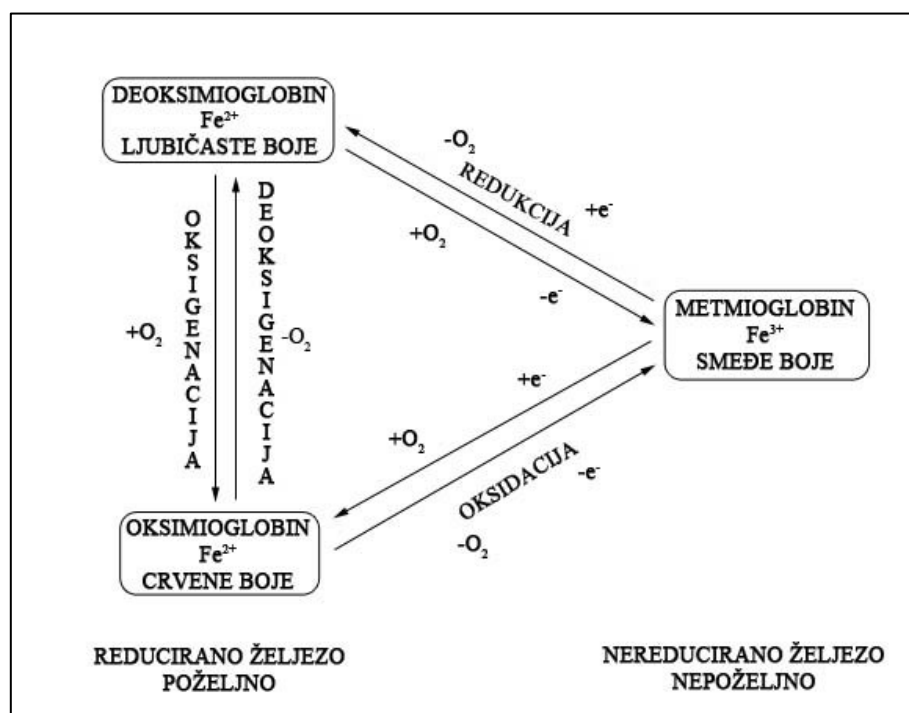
DEOKSIMIOGLOBIN
$Fe^{2+}$
LJUBIČASTE BOJE

$-O_2$

REDUKCIJA

$+e^-$

$+O_2$

$-e^-$

OKSIGENACIJA

$+O_2$

DEOKSIGENACIJA

$-O_2$

METMIOGLOBIN
$Fe^{3+}$
SMEĐE BOJE

$+e^-$

$+O_2$

OKSIDACIJA

$-e^-$

$-O_2$

OKSIMIOGLOBIN
$Fe^{2+}$
CRVENE BOJE

REDUCIRANO ŽELJEZO
POŽELJNO

NEREDUCIRANO ŽELJEZO
NEPOŽELJNO